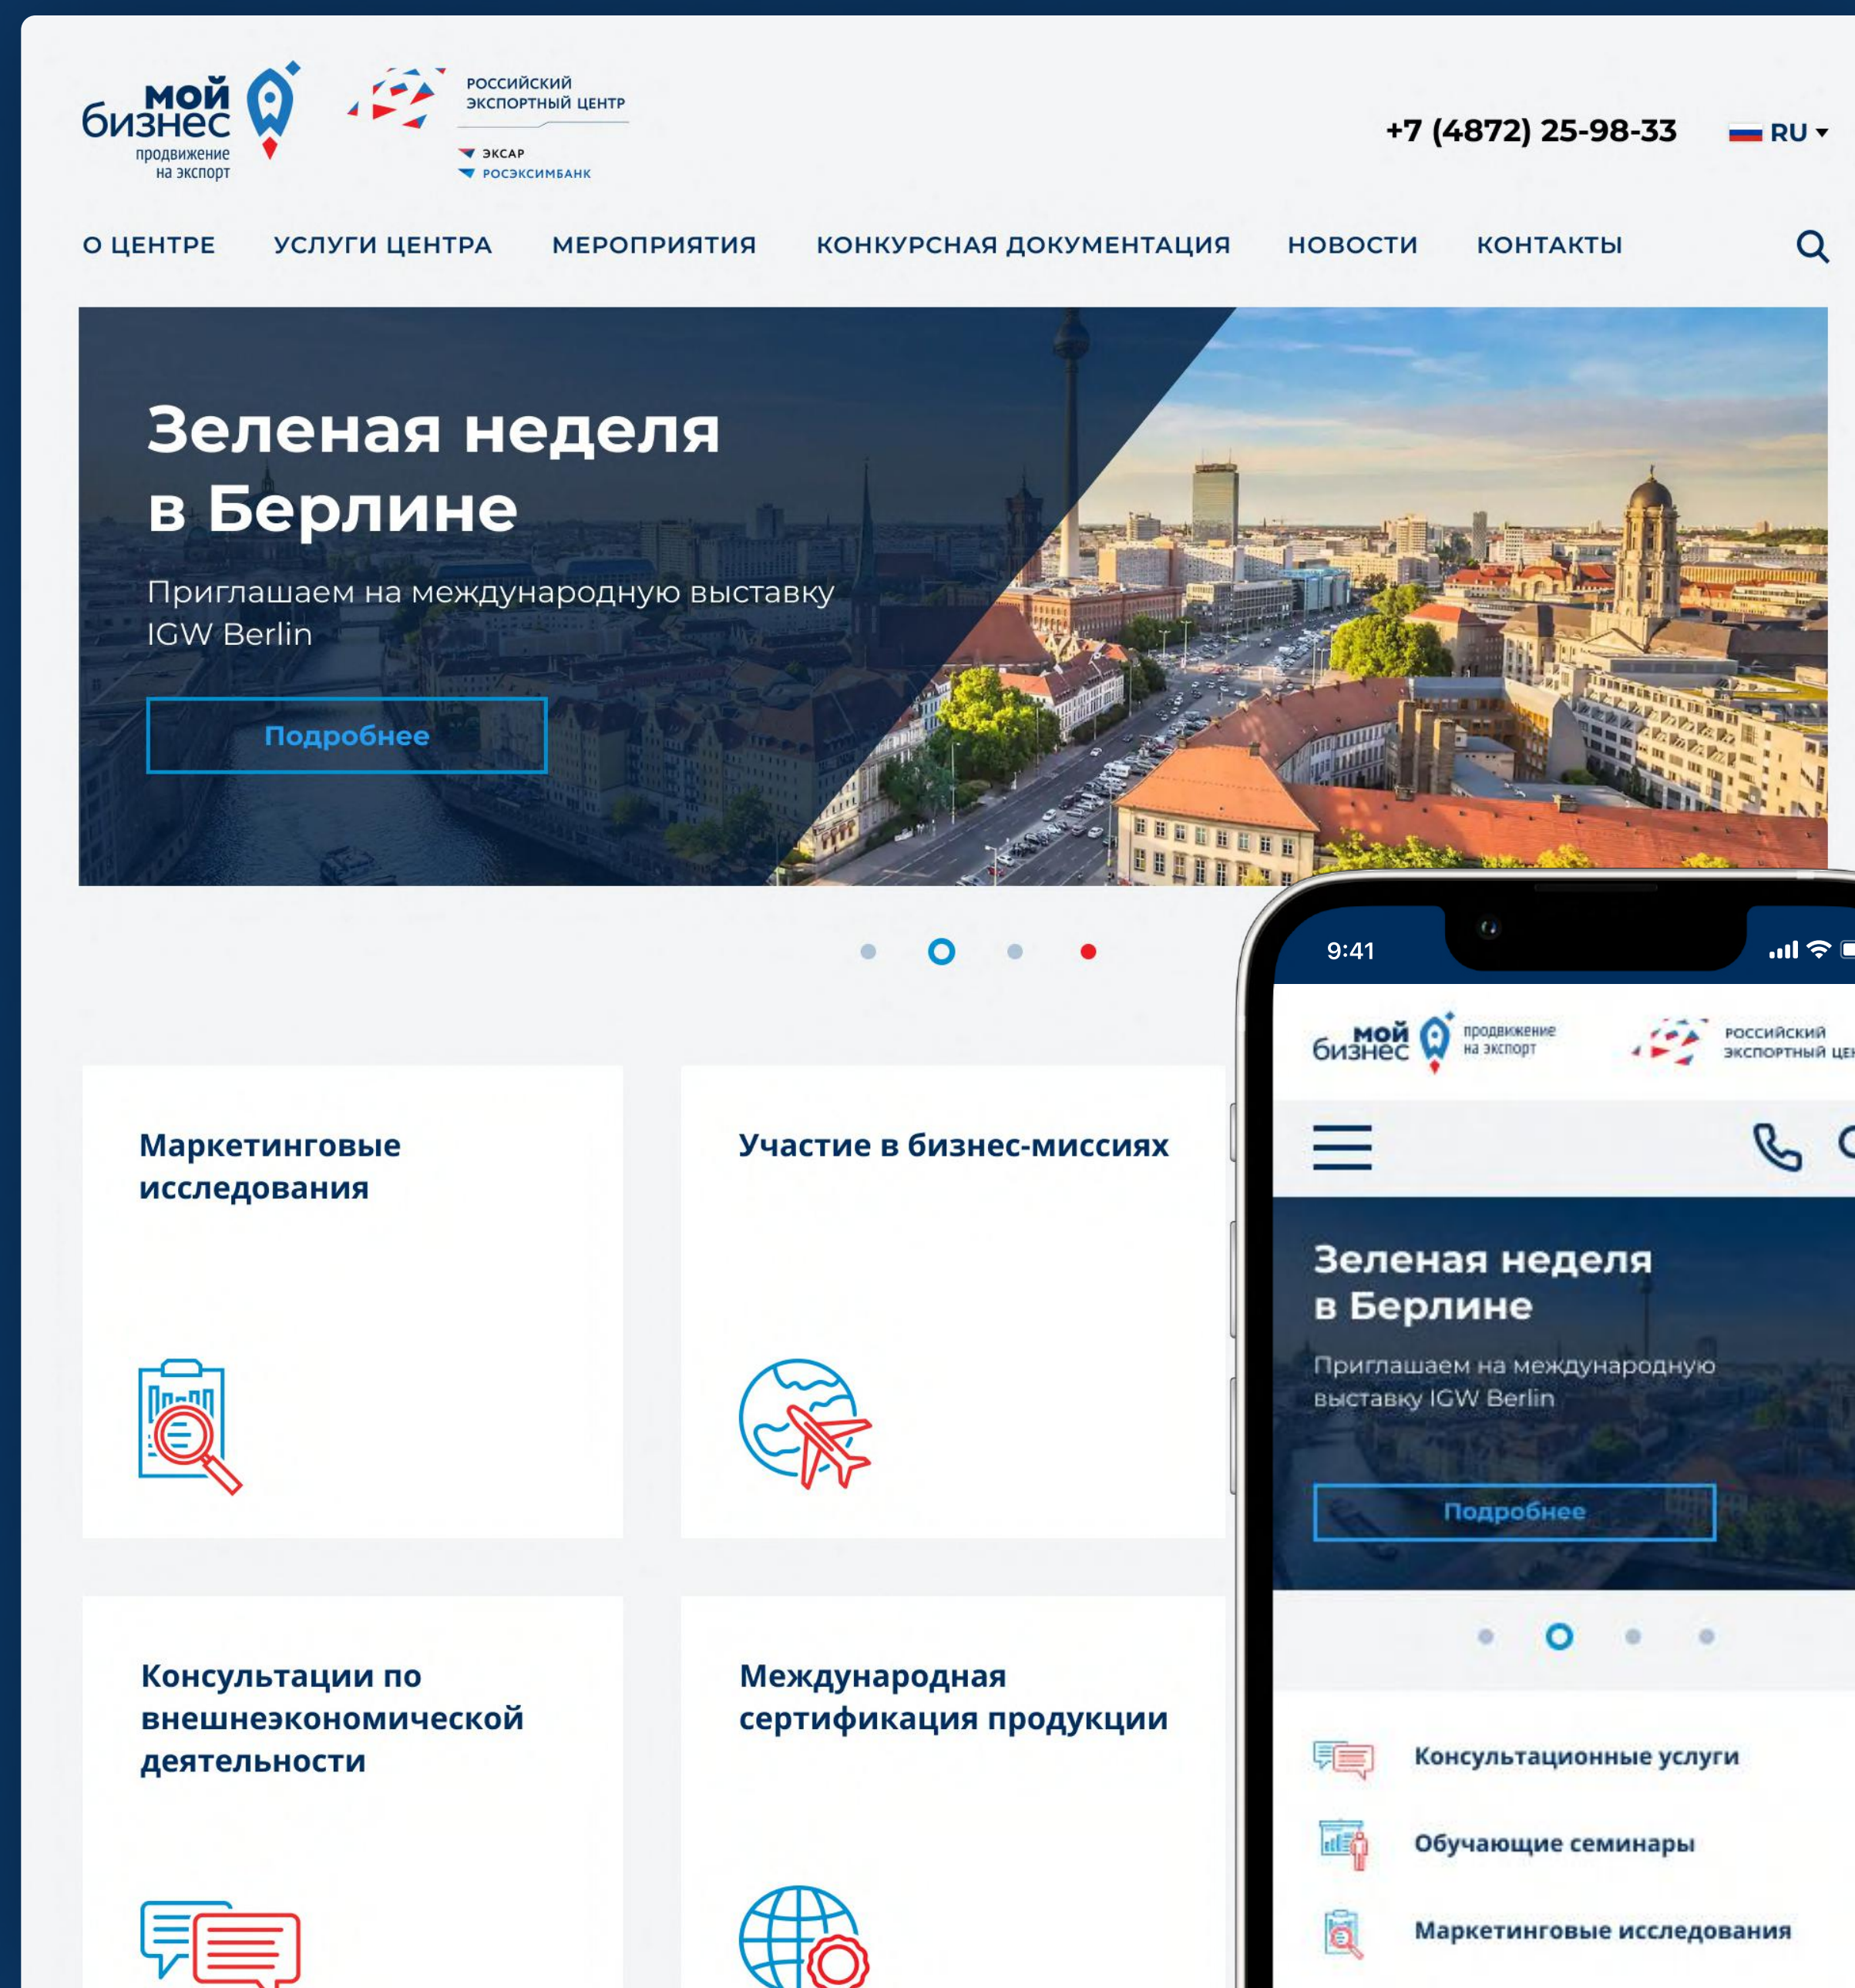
мой бизнес
продвижение на экспорт

РОССИЙСКИЙ ЭКСПОРТНЫЙ ЦЕНТР
ЭКСАР
РОСЭКСИМБАНК

+7 (4872) 25-98-33
RU

О ЦЕНТРЕ
УСЛУГИ ЦЕНТРА
МЕРОПРИЯТИЯ
КОНКУРСНАЯ ДОКУМЕНТАЦИЯ
НОВОСТИ
КОНТАКТЫ

Зеленая неделя в Берлине

Приглашаем на международную выставку IGW Berlin

Подробнее

Маркетинговые исследования

Участие в бизнес-миссиях

Консультации по внешнеэкономической деятельности

Международная сертификация продукции

9:41

мой бизнес
продвижение на экспорт

РОССИЙСКИЙ ЭКСПОРТНЫЙ ЦЕ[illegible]

Зеленая неделя в Берлине

Приглашаем на международную выставку IGW Berlin

Подробнее

Консультационные услуги

Обучающие семинары

Маркетинговые исследования